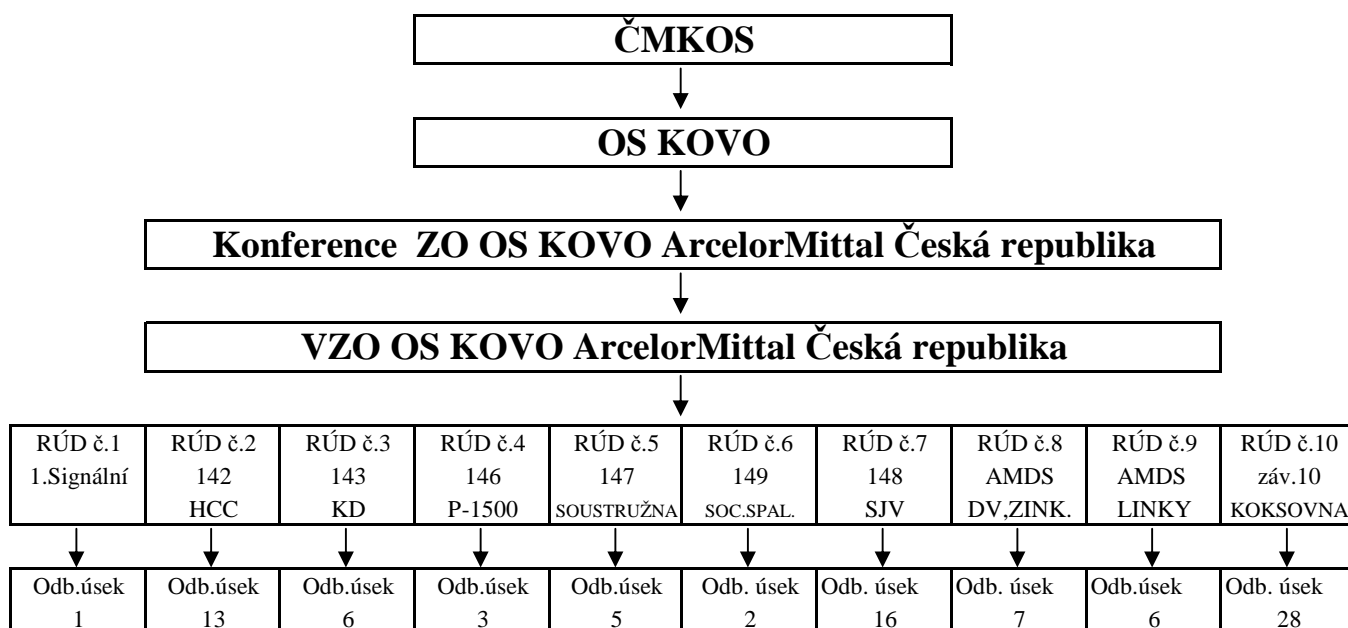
ČMKOS

OS KOVO

Konference ZO OS KOVO ArcelorMittal Česká republika

VZO OS KOVO ArcelorMittal Česká republika

| RÚD č.1 1.Signální | RÚD č.2 142 HCC | RÚD č.3 143 KD | RÚD č.4 146 P-1500 | RÚD č.5 147 SOUSTRUŽNA | RÚD č.6 149 SOC.SPAL. | RÚD č.7 148 SJV | RÚD č.8 AMDS DV,ZINK. | RÚD č.9 AMDS LINKY | RÚD č.10 záv.10 KOKSOVNA |
|---|---|---|---|---|---|---|---|---|---|
| Odb.úsek 1 | Odb.úsek 13 | Odb.úsek 6 | Odb.úsek 3 | Odb.úsek 5 | Odb. úsek 2 | Odb. úsek 16 | Odb. úsek 7 | Odb.úsek 6 | Odb. úsek 28 |